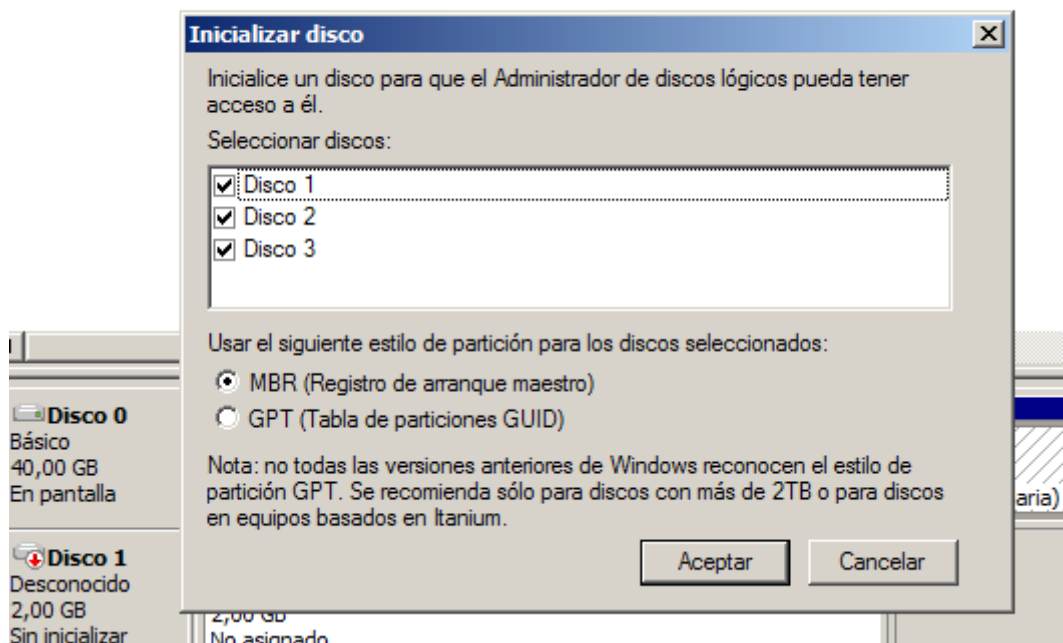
Inicializar disco

Inicialice un disco para que el Administrador de discos lógicos pueda tener acceso a él.

Seleccionar discos:

Disco 1
Disco 2
Disco 3

Usar el siguiente estilo de partición para los discos seleccionados:

MBR (Registro de arranque maestro)
GPT (Tabla de particiones GUID)

Nota: no todas las versiones anteriores de Windows reconocen el estilo de partición GPT. Se recomienda sólo para discos con más de 2TB o para discos en equipos basados en Itanium.

Aceptar
Cancelar

Disco 0
Básico
40,00 GB
En pantalla

Disco 1
Desconocido
2,00 GB
Sin inicializar

2,00 GB
No asignado

aria)